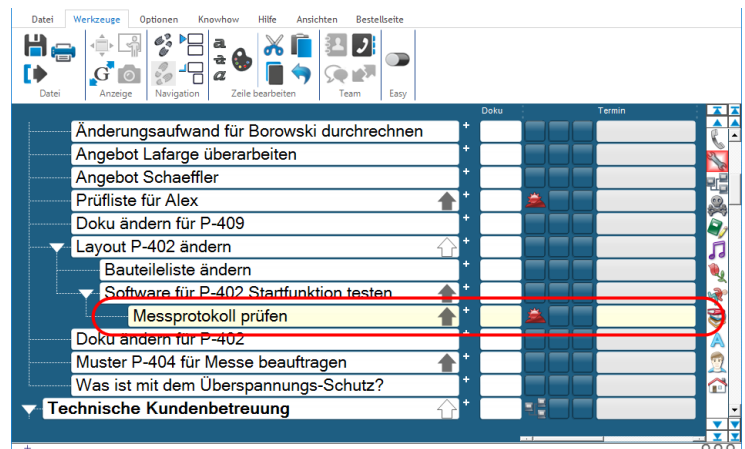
Datei Werkzeuge Optionen Knowhow Hilfe Ansichten Bestellseite

Datei Anzeige Navigation Zeile bearbeiten Team Easy

Doku Termin

Änderungsaufwand für Borowski durchrechnen +
Angebot Lafarge überarbeiten +
Angebot Schaeffler +
Prüfliste für Alex +
Doku ändern für P-409 +
Layout P-402 ändern +
Bauteileliste ändern +
Software für P-402 Startfunktion testen +
Messprotokoll prüfen +
Doku ändern für P-402 +
Muster P-404 für Messe beauftragen +
Was ist mit dem Überspannungs-Schutz? +
Technische Kundenbetreuung +